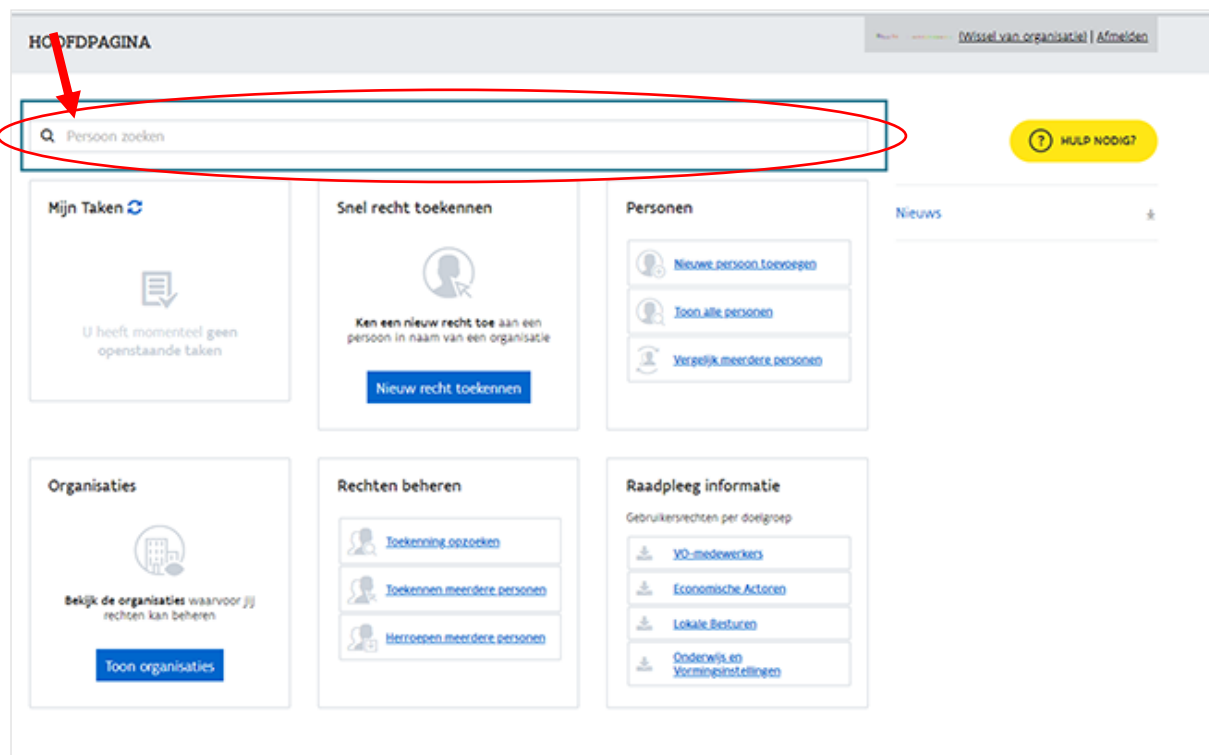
HOOFDPAGINA

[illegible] (Wissel van organisatie) | Afmelden

Persoon zoeken

HULP NODIG?

Mijn Taken

U heeft momenteel geen openstaande taken

Snel recht toekennen

Ken een nieuw recht toe aan een persoon in naam van een organisatie

Nieuw recht toekennen

Personen

Nieuwe persoon toevoegen

Toon alle personen

Vergelijk meerdere personen

Nieuws

Organisaties

Bekijk de organisaties waarvoor jij rechten kan beheren

Toon organisaties

Rechten beheren

Toekenning opzoeken

Toekennen meerdere personen

Herroepen meerdere personen

Raadpleeg informatie

Gebruikersrechten per doelgroep

VO-medewerkers

Economische Actoren

Lokale Besturen

Onderwijs en Vormingsinstellingen